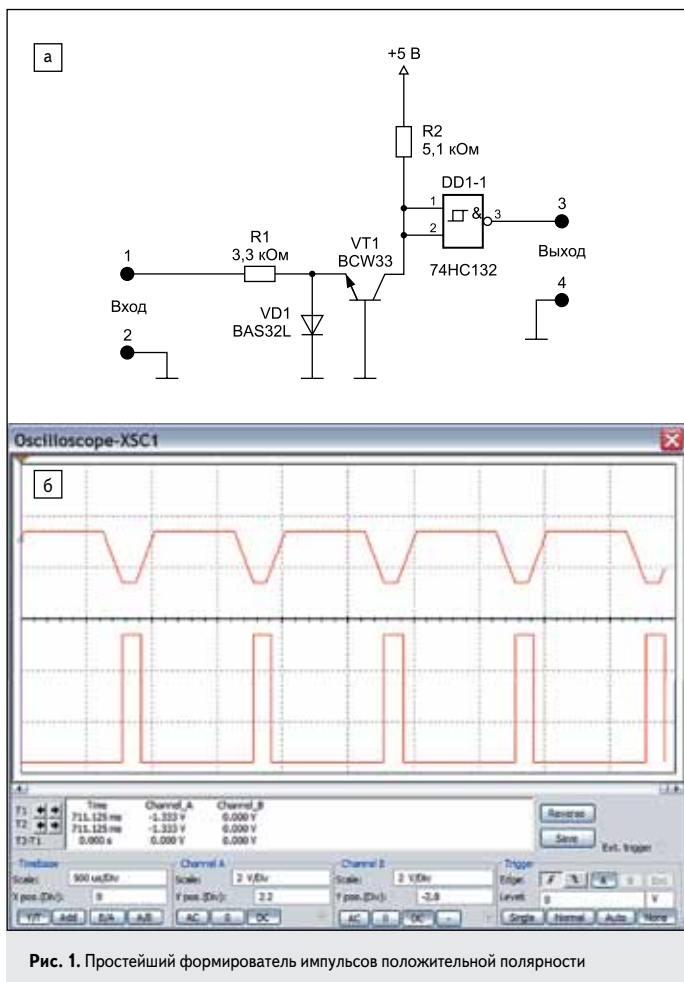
а

+5 В

R2
5,1 кОм

DD1-1

1
2
&
3

3

Выход

74HC132

R1
3,3 кОм

VT1
BCW33

1

Вход

VD1
BAS32L

2

4

Oscilloscope-XSC1

б

| | Time | Channel_A | Channel_B |
|---|---|---|---|
| T1 | 711.125 ms | -1.333 V | 0.000 V |
| T2 | 711.125 ms | -1.333 V | 0.000 V |
| T2-T1 | 0.000 s | 0.000 V | 0.000 V |

Reverse
Save
Ext. trigger

Timebase
Scale: 500 us/Div
X pos.(Div): 0
Y/T Add B/A A/B

Channel A
Scale: 2 V/Div
Y pos.(Div): 2.2
AC 0 DC

Channel B
Scale: 2 V/Div
Y pos.(Div): -2.8
AC 0 DC -

Trigger
Edge: A B Ext
Level: 0 V
Single Normal Auto None

**Рис. 1.** Простейший формирователь импульсов положительной полярности